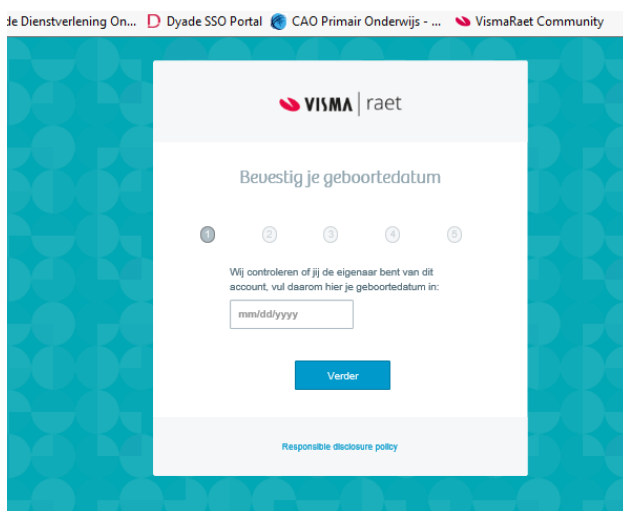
de Dienstverlening On... Dyade SSO Portal CAO Primair Onderwijs - ... VismaRaet Community

VISMA | raet

Bevestig je geboortedatum

1 2 3 4 5

Wij controleren of jij de eigenaar bent van dit account, vul daarom hier je geboortedatum in:

mm/dd/yyyy

Verder

Responsible disclosure policy